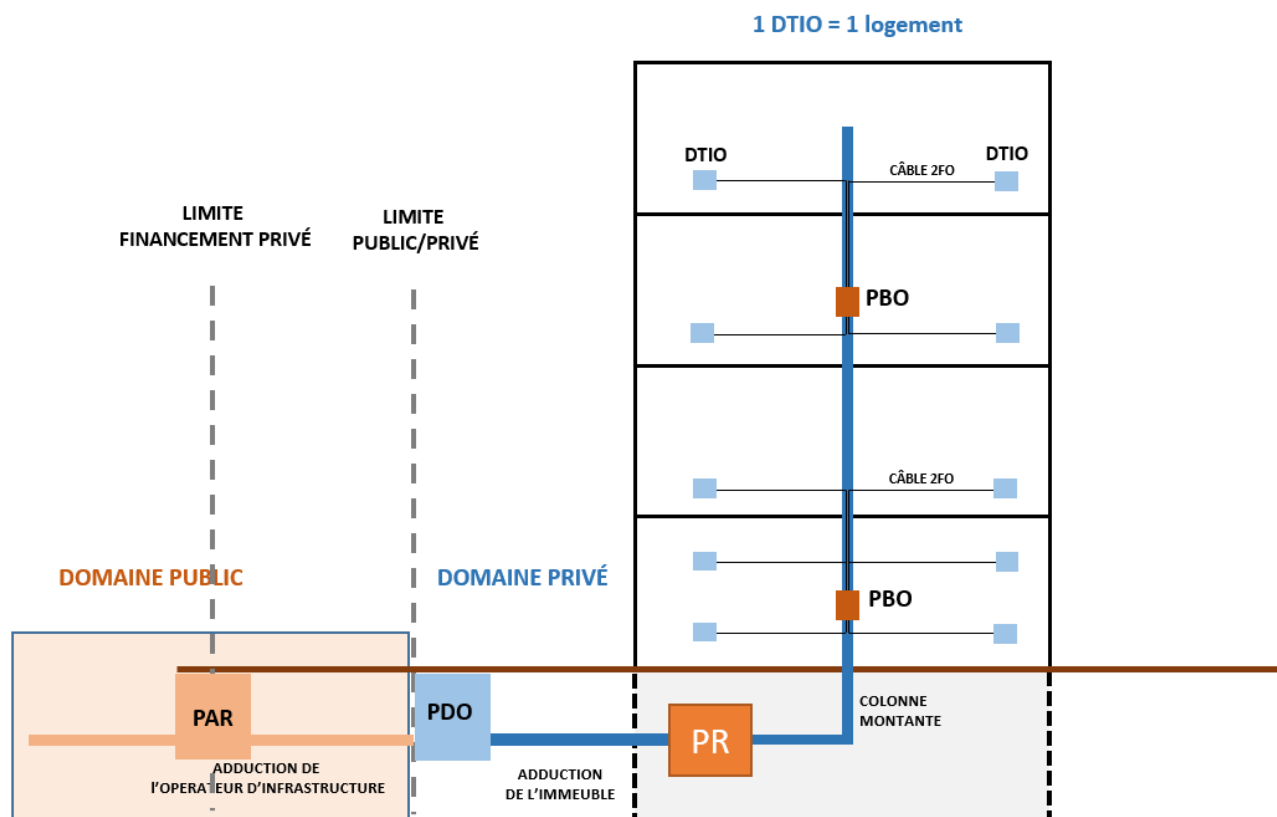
1 DTIO = 1 logement

DTIO

DTIO

CÂBLE 2FO

LIMITE FINANCEMENT PRIVÉ

LIMITE PUBLIC/PRIVÉ

PBO

CÂBLE 2FO

DOMAINE PUBLIC

DOMAINE PRIVÉ

PBO

PAR

PDO

PR

COLONNE MONTANTE

ADDUCTION DE L'OPERATEUR D'INFRASTRUCTURE

ADDUCTION DE L'IMMEUBLE